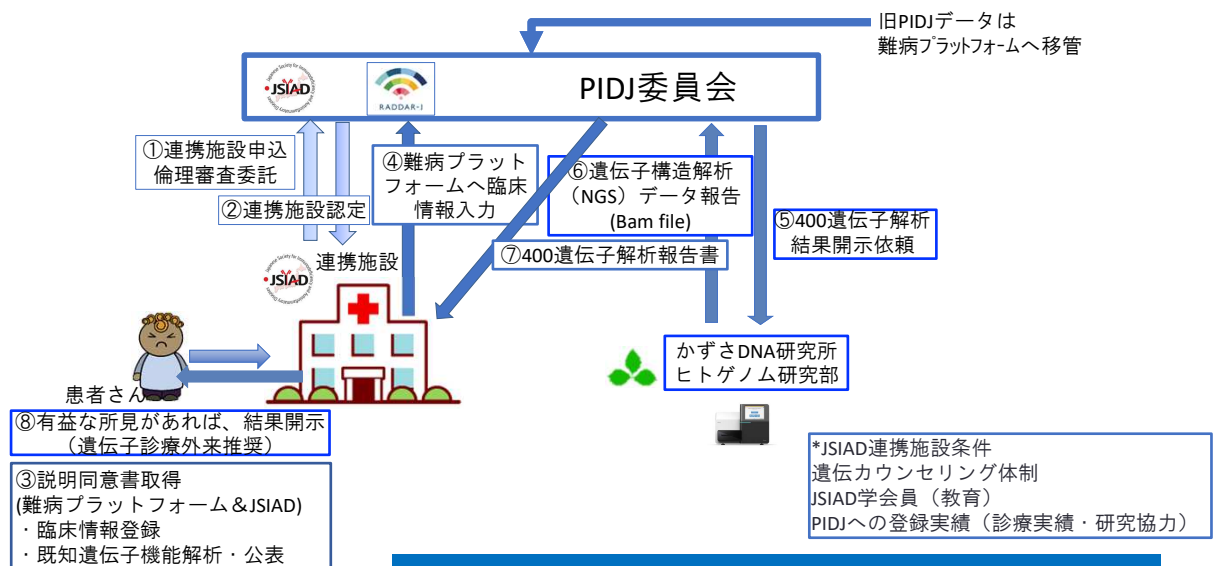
旧PIDJデータは
難病プラットフォームへ移管

JSIAD
RADDAR-J
PIDJ委員会

①連携施設申込
倫理審査委託

②連携施設認定

④難病プラット
フォームへ臨床
情報入力

⑥遺伝子構造解析
（NGS）データ報告
(Bam file)

⑤400遺伝子解析
結果開示依頼

⑦400遺伝子解析報告書

JSIAD
連携施設

患者さん

かずさDNA研究所
ヒトゲノム研究部

⑧有益な所見があれば、結果開示
（遺伝子診療外来推奨）

③説明同意書取得
(難病プラットフォーム＆JSIAD)
・臨床情報登録
・既知遺伝子機能解析・公表

*JSIAD連携施設条件
遺伝カウンセリング体制
JSIAD学会員（教育）
PIDJへの登録実績（診療実績・研究協力）